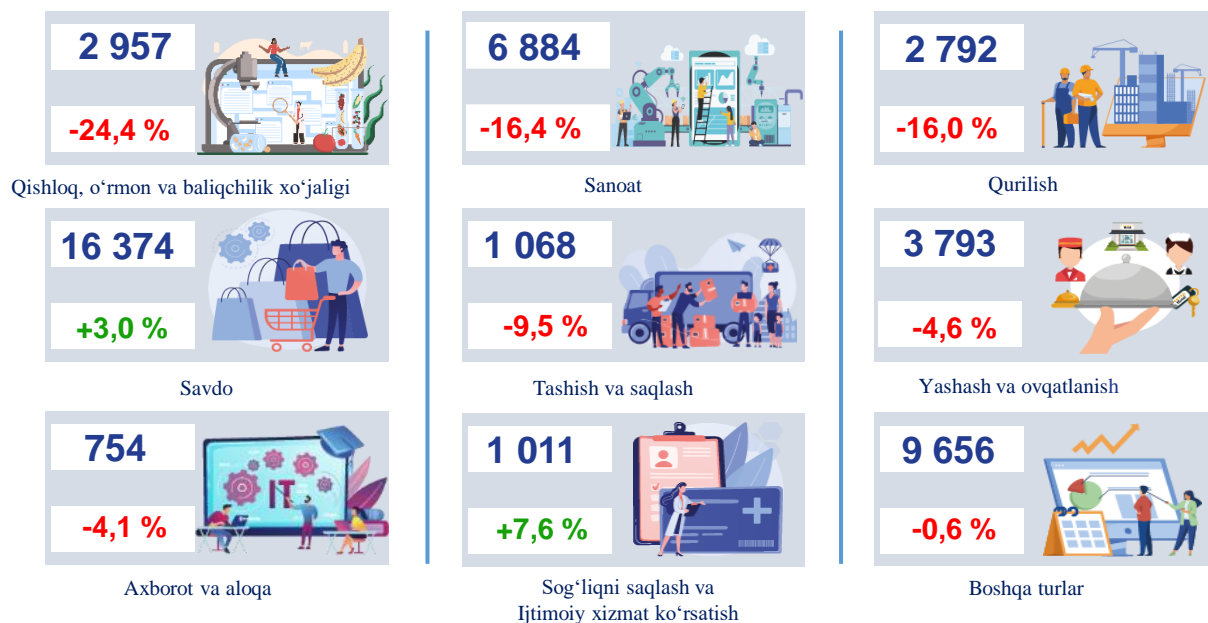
2 957

-24,4 %

Qishloq, o‘rmon va baliqchilik xo‘jaligi

6 884

-16,4 %

Sanoat

2 792

-16,0 %

Qurilish

16 374

+3,0 %

Savdo

1 068

-9,5 %

Tashish va saqlash

3 793

-4,6 %

Yashash va ovqatlanish

754

IT

-4,1 %

Axborot va aloqa

1 011

+7,6 %

Sog‘liqni saqlash va Ijtimoiy xizmat ko‘rsatish

9 656

-0,6 %

Boshqa turlar